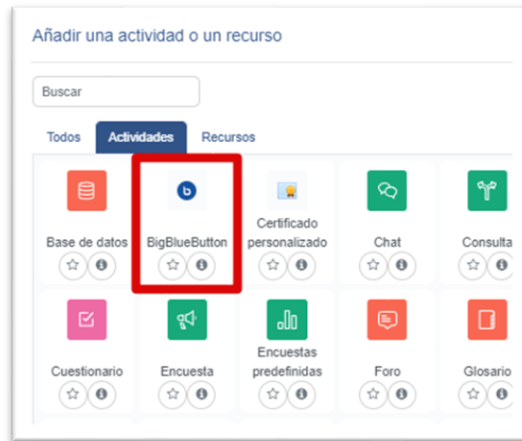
Añadir una actividad o un recurso

Buscar

Todos Actividades Recursos

Base de datos

BigBlueButton

Certificado personalizado

Chat

Consulta

Cuestionario

Encuesta

Encuestas predefinidas

Foro

Glosario